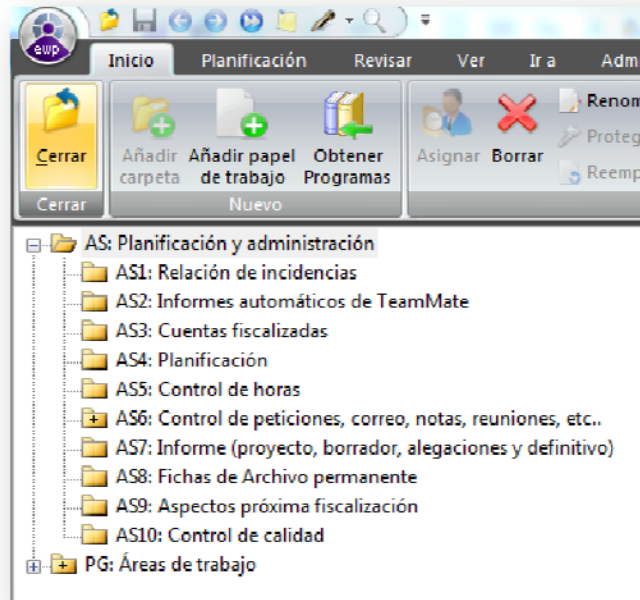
ewp

Inicio Planificación Revisar Ver Ir a Adm

Cerrar

Añadir carpeta Añadir papel de trabajo Obtener Programas

Asignar Borrar Renom Proteg Reemp

Cerrar Nuevo

AS: Planificación y administración
AS1: Relación de incidencias
AS2: Informes automáticos de TeamMate
AS3: Cuentas fiscalizadas
AS4: Planificación
AS5: Control de horas
AS6: Control de peticiones, correo, notas, reuniones, etc..
AS7: Informe (proyecto, borrador, alegaciones y definitivo)
AS8: Fichas de Archivo permanente
AS9: Aspectos próxima fiscalización
AS10: Control de calidad
PG: Áreas de trabajo